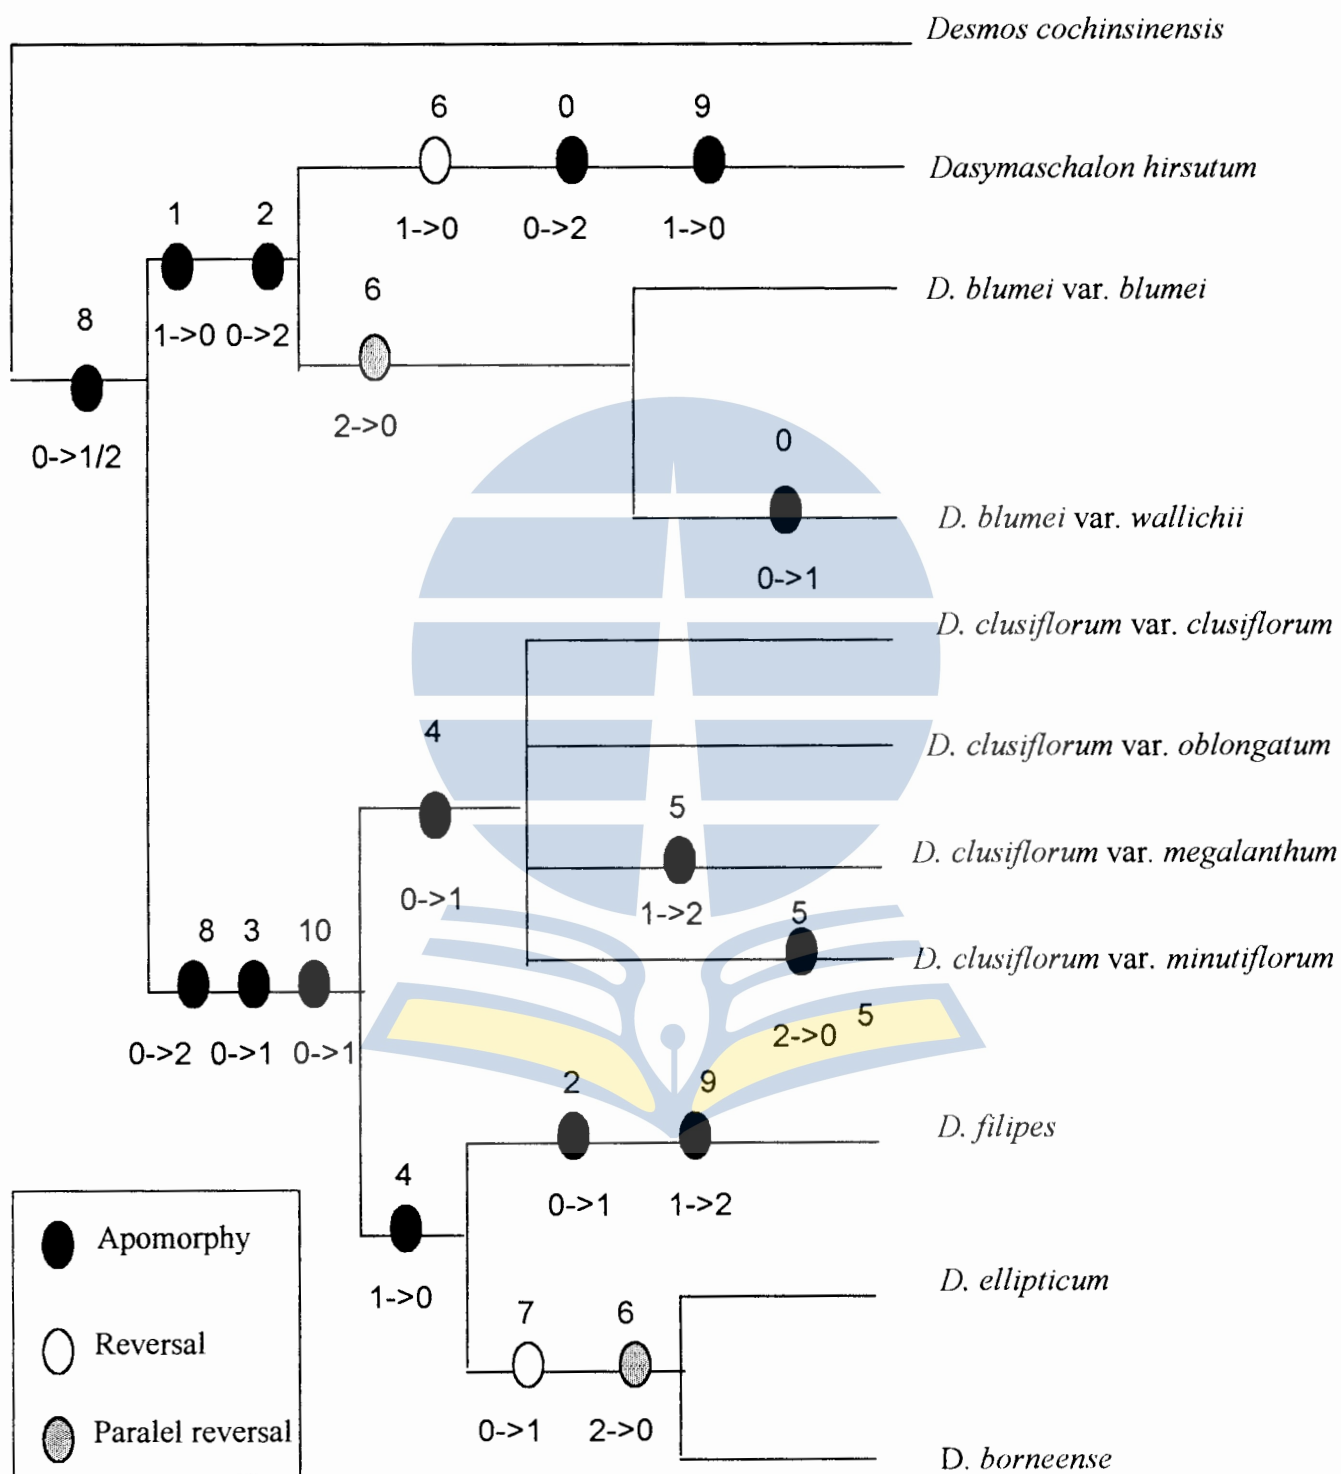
Desmos cochinsinensis

6 0 9

Dasymaschalon hirsutum

1->0 0->2 1->0

1 2

6

D. blumei var. blumei

8

1->0 0->2

0->1/2

2->0

0

D. blumei var. wallichii

0->1

D. clusiflorum var. clusiflorum

4

D. clusiflorum var. oblongatum

5

D. clusiflorum var. megalanthum

0->1

1->2

5

8 3 10

D. clusiflorum var. minutiflorum

0->2 0->1 0->1

2->0 5

2 9

D. filipes

4

0->1 1->2

1->0

D. ellipticum

7 6

0->1 2->0

D. borneense

Apomorphy

Reversal

Paralel reversal